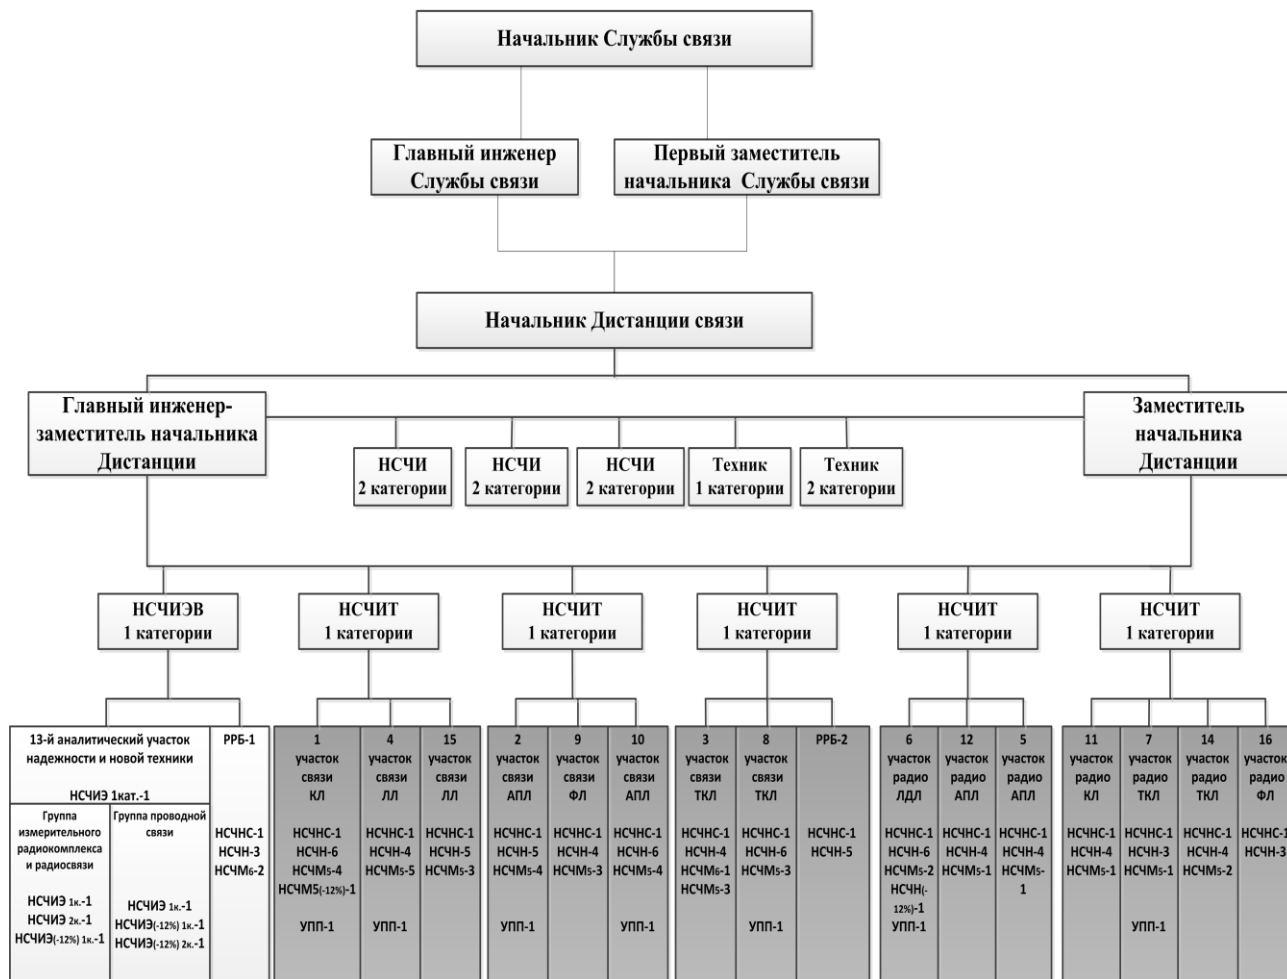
Начальник Службы связи

Главный инженер Службы связи

Первый заместитель начальника Службы связи

Начальник Дистанции связи

Главный инженер-заместитель начальника Дистанции

Заместитель начальника Дистанции

НСЧИ 2 категории

НСЧИ 2 категории

НСЧИ 2 категории

Техник 1 категории

Техник 2 категории

НСЧИЭВ 1 категории

НСЧИТ 1 категории

НСЧИТ 1 категории

НСЧИТ 1 категории

НСЧИТ 1 категории

НСЧИТ 1 категории

13-й аналитический участок надежности и новой техники

НСЧИЭ 1кат.-1

Группа измерительного радиокомплекса и радиосвязи

НСЧИЭ 1к.-1
НСЧИЭ 2к.-1
НСЧИЭ(-12%) 1к.-1

Группа проводной связи

НСЧИЭ 1к.-1
НСЧИЭ(-12%) 1к.-1
НСЧИЭ(-12%) 2к.-1

РРБ-1

НСЧНС-1
НСЧН-3
НСЧМ6-2

1 участок связи КЛ

НСЧНС-1
НСЧН-6
НСЧМ5-4
НСЧМ5(-12%)-1

УПП-1

4 участок связи ЛЛ

НСЧНС-1
НСЧН-4
НСЧМ5-5

УПП-1

15 участок связи ЛЛ

НСЧНС-1
НСЧН-5
НСЧМ5-3

2 участок связи АПЛ

НСЧНС-1
НСЧН-5
НСЧМ5-4

УПП-1

9 участок связи ФЛ

НСЧНС-1
НСЧН-4
НСЧМ5-3

10 участок связи АПЛ

НСЧНС-1
НСЧН-6
НСЧМ5-4

УПП-1

3 участок связи ТКЛ

НСЧНС-1
НСЧН-4
НСЧМ6-1
НСЧМ5-3

8 участок связи ТКЛ

НСЧНС-1
НСЧН-6
НСЧМ5-3

УПП-1

РРБ-2

НСЧНС-1
НСЧН-5

6 участок радио ЛДЛ

НСЧНС-1
НСЧН-6
НСЧМ5-2
НСЧН(-12%)-1
УПП-1

12 участок радио АПЛ

НСЧНС-1
НСЧН-4
НСЧМ5-1

5 участок радио АПЛ

НСЧНС-1
НСЧН-4
НСЧМ5-1

11 участок радио КЛ

НСЧНС-1
НСЧН-4
НСЧМ5-1

7 участок радио ТКЛ

НСЧНС-1
НСЧН-3
НСЧМ5-1

УПП-1

14 участок радио ТКЛ

НСЧНС-1
НСЧН-4
НСЧМ5-2

16 участок радио ФЛ

НСЧНС-1
НСЧН-3